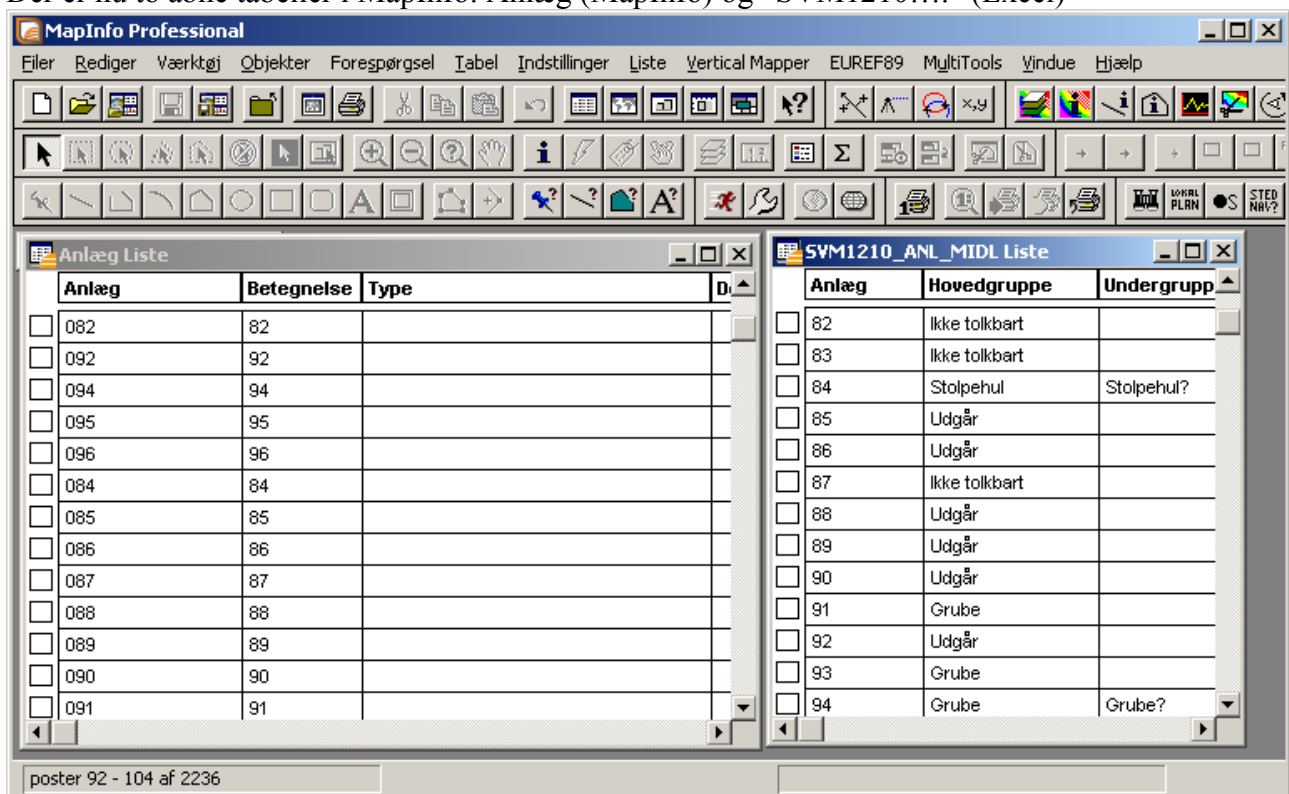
MapInfo Professional

Filer Rediger Værktøj Objekter Forespørgsel Tabel Indstillinger Liste Vertical Mapper EUREF89 MultiTools Vindue Hjælp

LOKAL PLAN STED NAV?

Anlæg Liste

| Anlæg | Betegnelse | Type | D |
|---|---|---|---|
| 082 | 82 | | |
| 092 | 92 | | |
| 094 | 94 | | |
| 095 | 95 | | |
| 096 | 96 | | |
| 084 | 84 | | |
| 085 | 85 | | |
| 086 | 86 | | |
| 087 | 87 | | |
| 088 | 88 | | |
| 089 | 89 | | |
| 090 | 90 | | |
| 091 | 91 | | |

SVM1210_ANL_MIDL Liste

| Anlæg | Hovedgruppe | Undergrupp |
|---|---|---|
| 82 | Ikke tolkbart | |
| 83 | Ikke tolkbart | |
| 84 | Stolpehul | Stolpehul? |
| 85 | Udgår | |
| 86 | Udgår | |
| 87 | Ikke tolkbart | |
| 88 | Udgår | |
| 89 | Udgår | |
| 90 | Udgår | |
| 91 | Grube | |
| 92 | Udgår | |
| 93 | Grube | |
| 94 | Grube | Grube? |

poster 92 - 104 af 2236